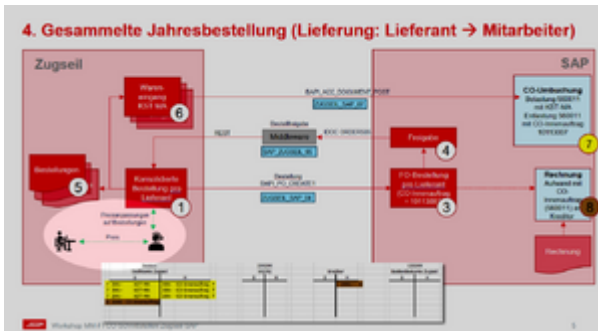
4. Gesammelte Jahresbestellung (Lieferung: Lieferant → Mitarbeiter)

Zugseil

SAP

Waren-eingang KST MA

6

BAPI_ACC_DOCUMENT_POST

ZSQ001_SAP_07

CO-Umbuchung
Belastung 560011 mit KST-MA
Entlastung 560011 mit CO-Innenauftrag 6000001

7

Bestellpunkte

Middleware

IDOC ORDERS05

REST

SAP_ZSQ001_06

Freigabe

4

Bestellungen

5

Konsolidierte Bestellung pro Lieferant

1

Bestellung
BAPI_PO_CREATE1

ZSQ001_SAP_08

FO-Bestellung pro Lieferant (CO-Innenauftrag = 1011200)

3

Rechnung
Aufwand mit CO-Innenauftrag 560011 an Kreditor

8

Produktanzeige aufbereitung

Preis

Rechnung

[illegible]

Workshop MM-FI FO-Bestellungen Zugseil SAP

5